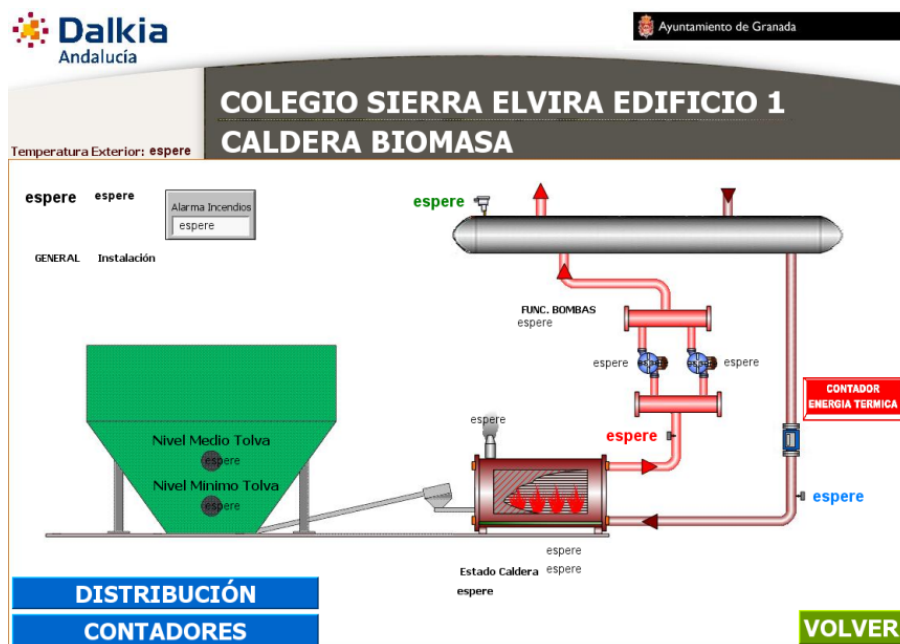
Dalkia Andalucía

Ayuntamiento de Granada

COLEGIO SIERRA ELVIRA EDIFICIO 1
CALDERA BIOMASA

Temperatura Exterior: espere

espere espere

Alarma Incendios
espere

GENERAL Instalación

espere

FUNC. BOMBAS
espere

espere espere

CONTADOR ENERGIA TERMICA

espere

espere

Nivel Medio Tolva
espere
Nivel Minimo Tolva
espere

espere

espere
Estado Caldera espere
espere

DISTRIBUCIÓN
CONTADORES

VOLVER